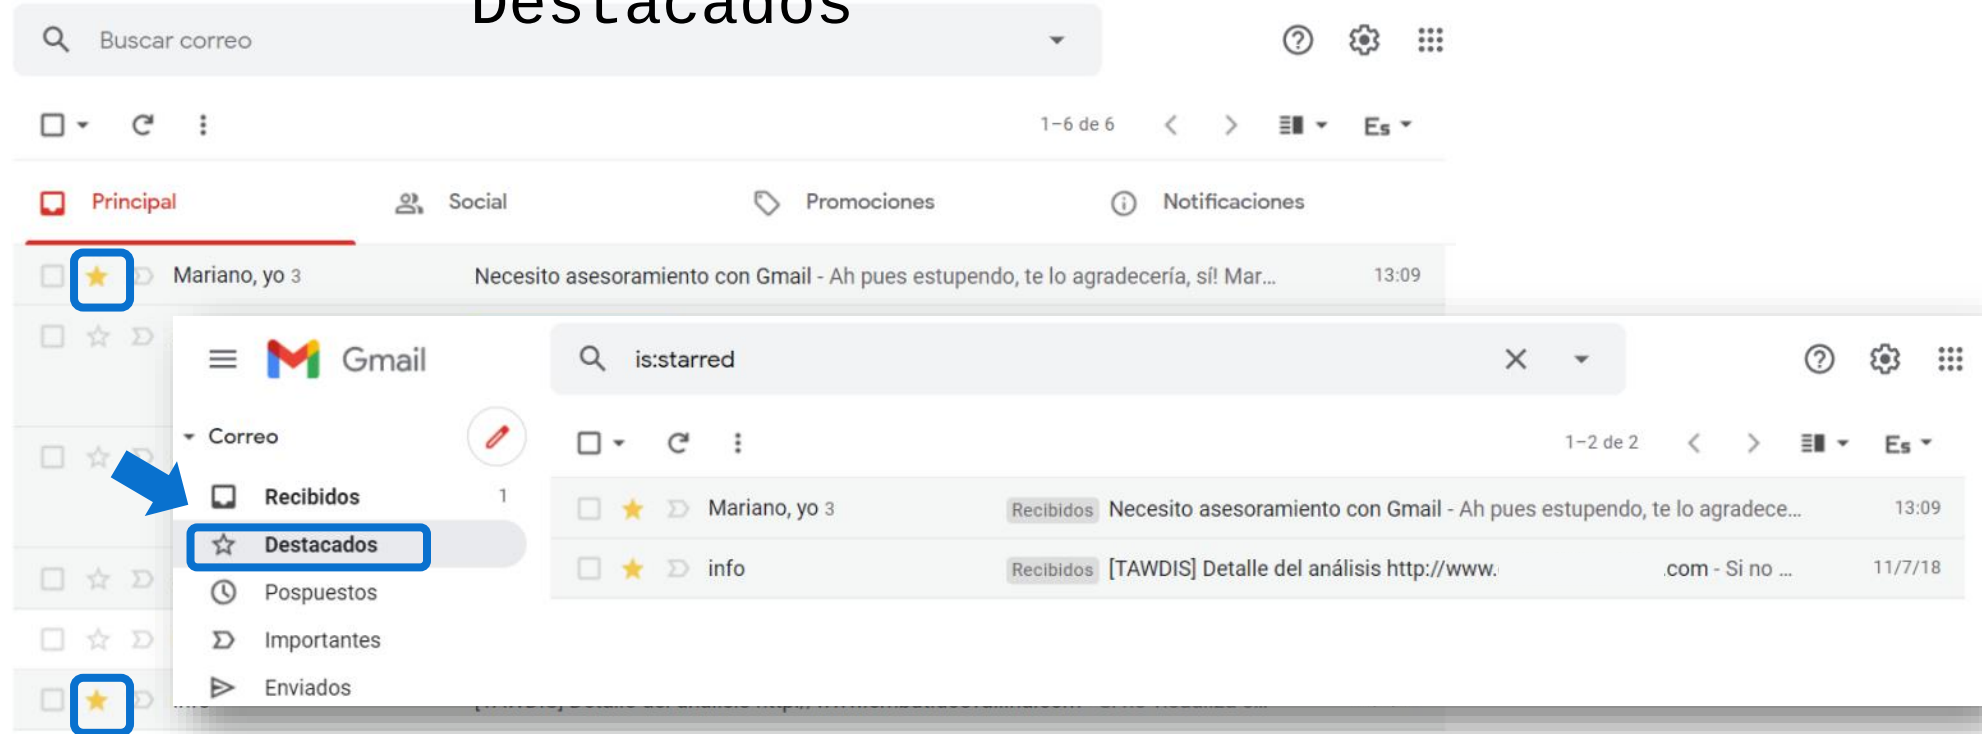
Destacados

Buscar correo

1–6 de 6

Es

Principal

Social

Promociones

Notificaciones

Mariano, yo 3

Necesito asesoramiento con Gmail - Ah pues estupendo, te lo agradecería, sí! Mar...

13:09

Gmail

is:starred

Correo

Recibidos 1

Destacados

Pospuestos

Importantes

Enviados

1–2 de 2

Es

Mariano, yo 3

Recibidos Necesito asesoramiento con Gmail - Ah pues estupendo, te lo agradece...

13:09

info

Recibidos [TAWDIS] Detalle del análisis http://www. .com - Si no ...

11/7/18

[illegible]